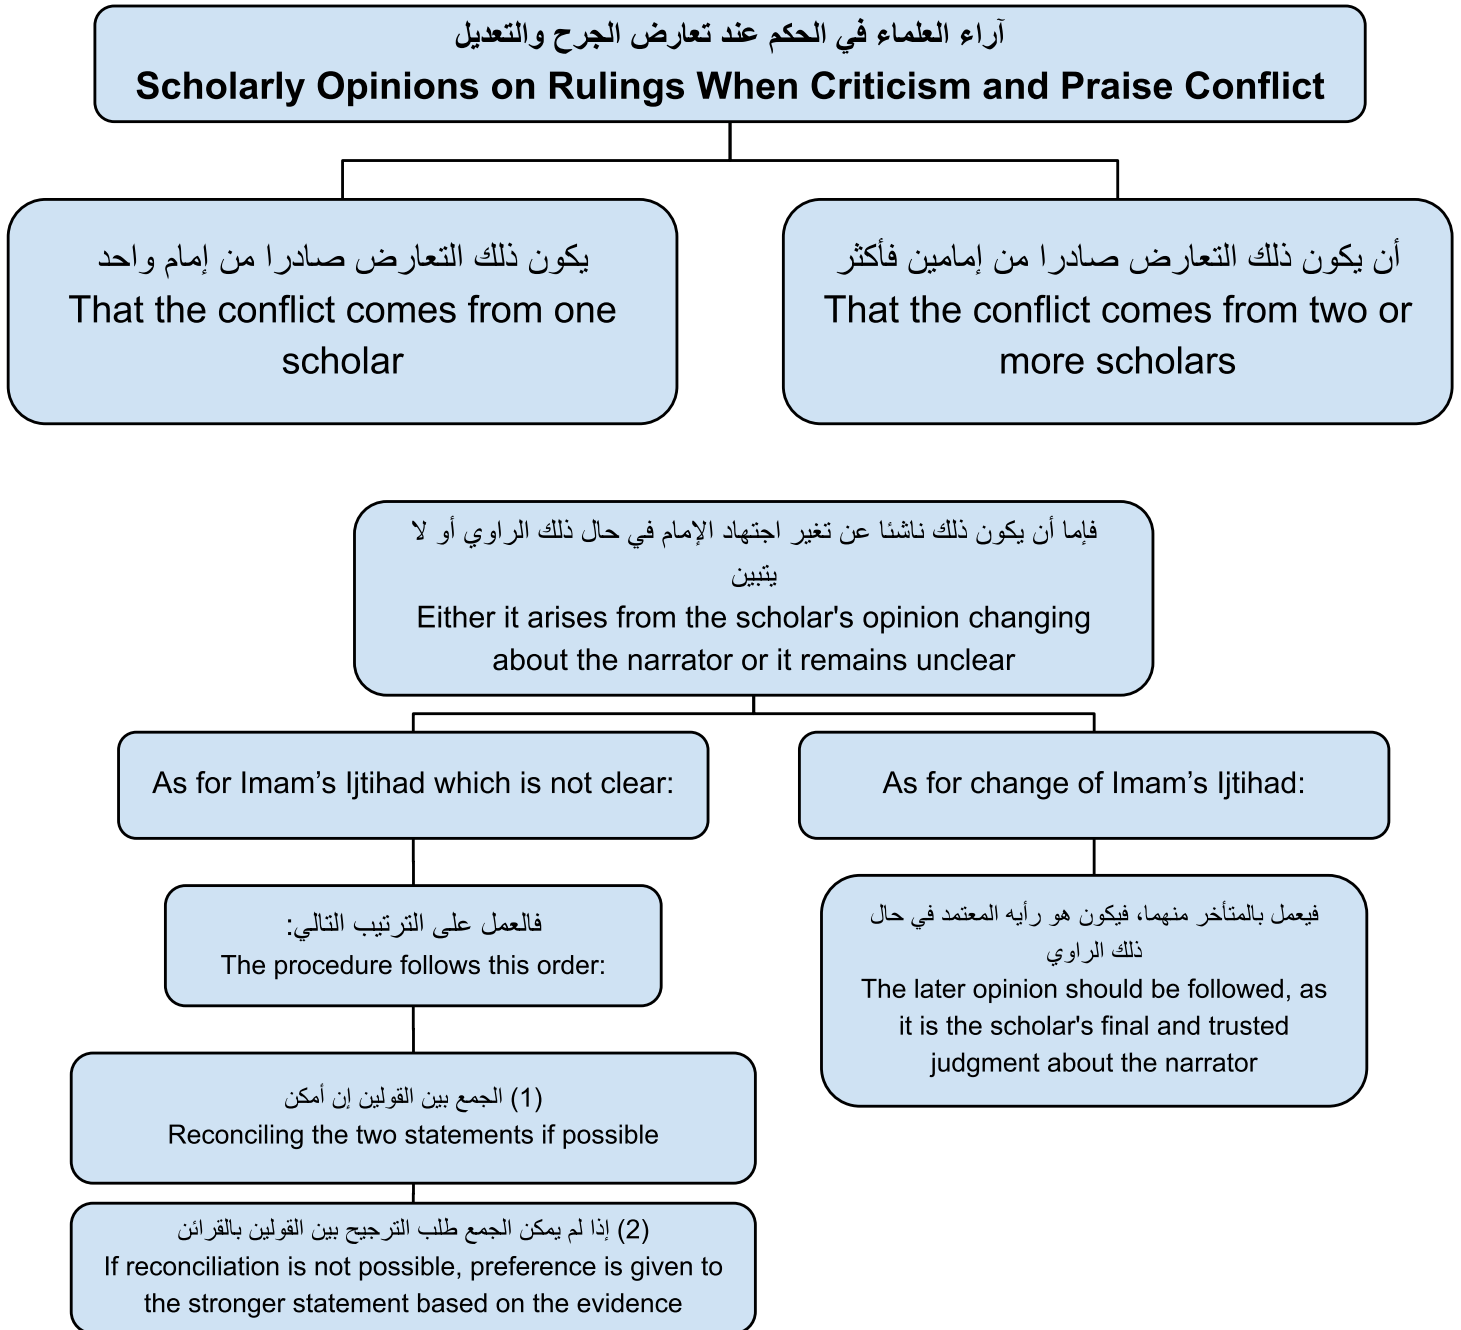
آراء العلماء في الحكم عند تعارض الجرح والتعديل
Scholarly Opinions on Rulings When Criticism and Praise Conflict

يكون ذلك التعارض صادرا من إمام واحد
That the conflict comes from one scholar

أن يكون ذلك التعارض صادرا من إمامين فأكثر
That the conflict comes from two or more scholars

فإما أن يكون ذلك ناشئا عن تغير اجتهاد الإمام في حال ذلك الراوي أو لا يتبين
Either it arises from the scholar's opinion changing about the narrator or it remains unclear

As for Imam's Ijtihad which is not clear:

As for change of Imam's Ijtihad:

فالعمل على الترتيب التالي:
The procedure follows this order:

فيعمل بالمتأخر منهما، فيكون هو رأيه المعتمد في حال ذلك الراوي
The later opinion should be followed, as it is the scholar's final and trusted judgment about the narrator

(1) الجمع بين القولين إن أمكن
Reconciling the two statements if possible

(2) إذا لم يمكن الجمع طلب الترجيح بين القولين بالقرائن
If reconciliation is not possible, preference is given to the stronger statement based on the evidence